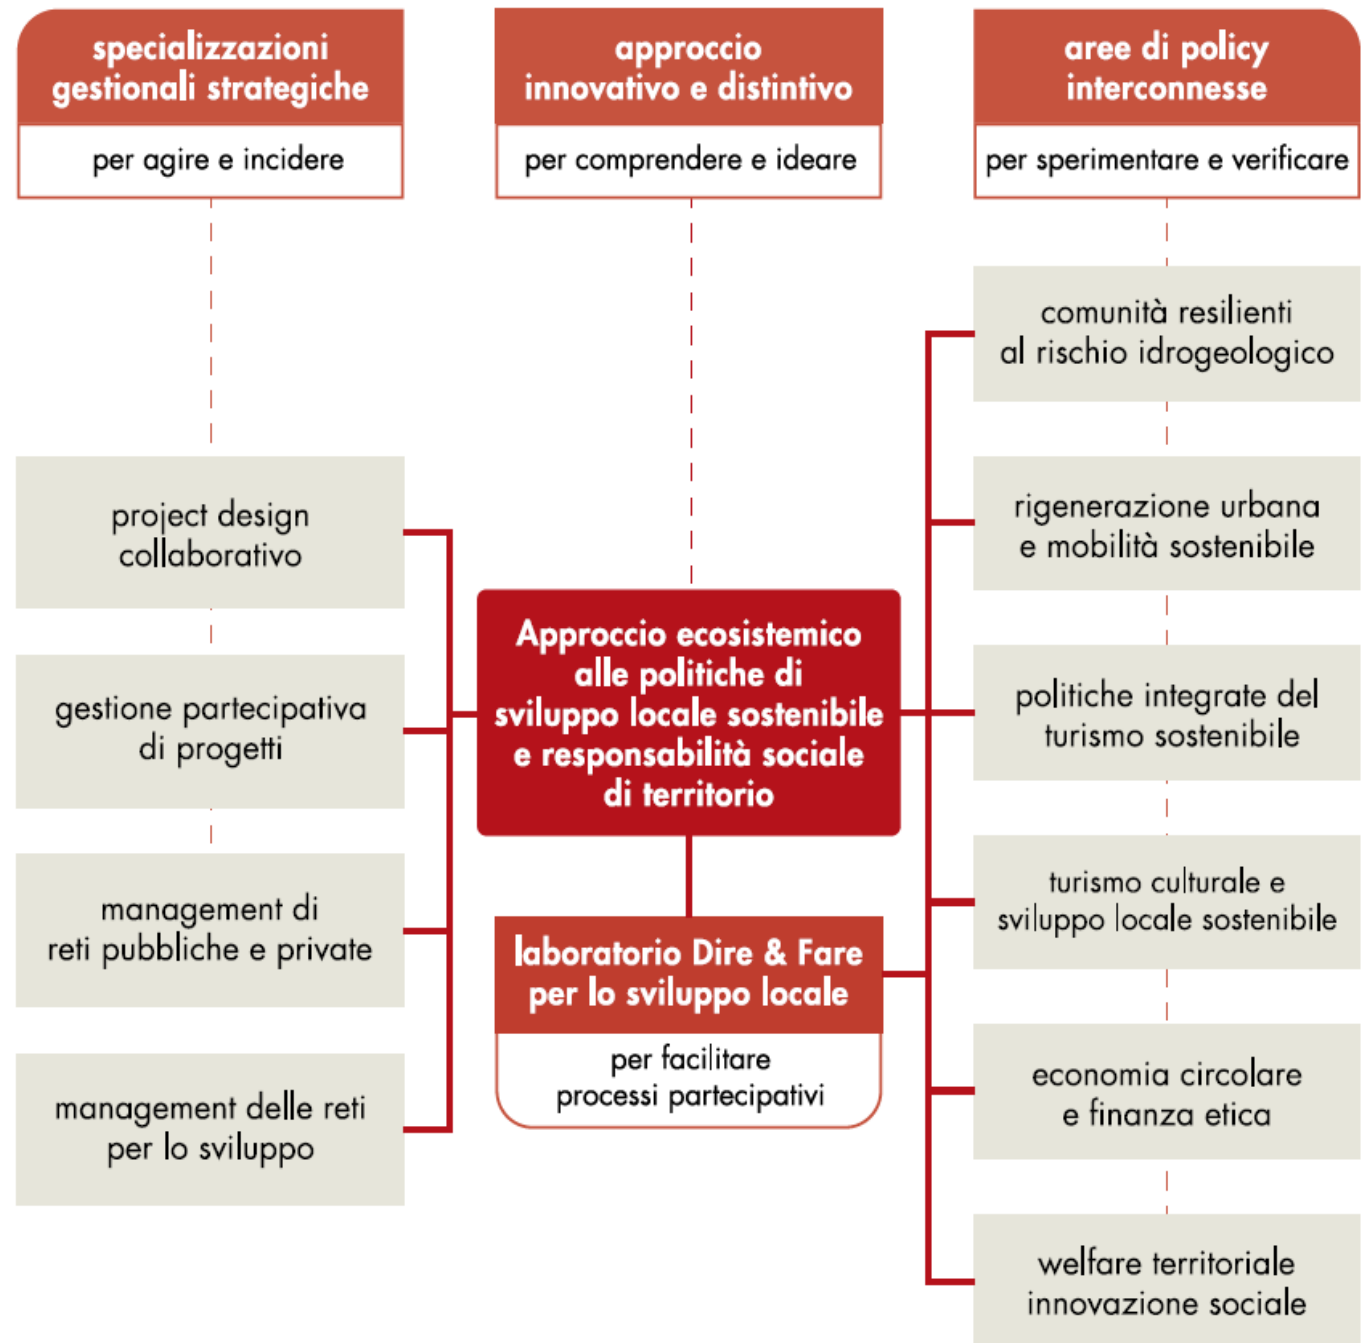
specializzazioni gestionali strategiche

per agire e incidere

approccio innovativo e distintivo

per comprendere e ideare

aree di policy interconnesse

per sperimentare e verificare

comunità resilienti al rischio idrogeologico

project design collaborativo

rigenerazione urbana e mobilità sostenibile

Approccio ecosistemico alle politiche di sviluppo locale sostenibile e responsabilità sociale di territorio

gestione partecipativa di progetti

politiche integrate del turismo sostenibile

management di reti pubbliche e private

turismo culturale e sviluppo locale sostenibile

laboratorio Dire & Fare per lo sviluppo locale

per facilitare processi partecipativi

management delle reti per lo sviluppo

economia circolare e finanza etica

welfare territoriale innovazione sociale